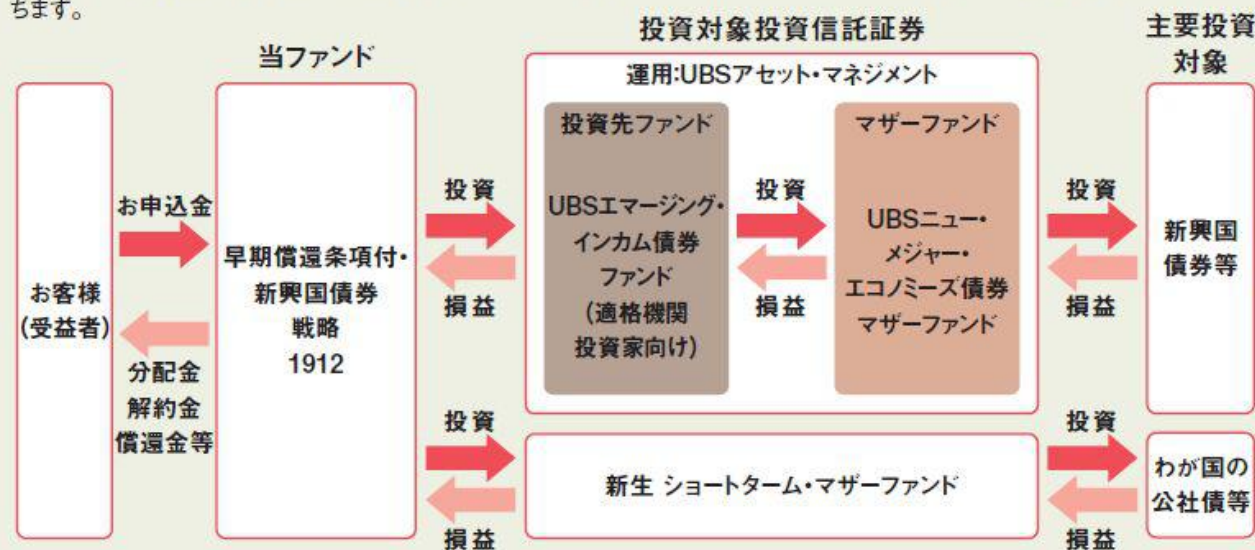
ちます。

当ファンド

投資対象投資信託証券

主要投資対象

運用:UBSアセット・マネジメント

お客様（受益者）

お申込金

分配金
解約金
償還金等

早期償還条項付・新興国債券戦略 1912

投資

損益

投資先ファンド

UBSエマージング・インカム債券ファンド（適格機関投資家向け）

投資

損益

マザーファンド

UBSニュー・メジャー・エコノミーズ債券マザーファンド

投資

損益

新興国債券等

投資

損益

新生 ショートターム・マザーファンド

投資

損益

わが国の公社債等